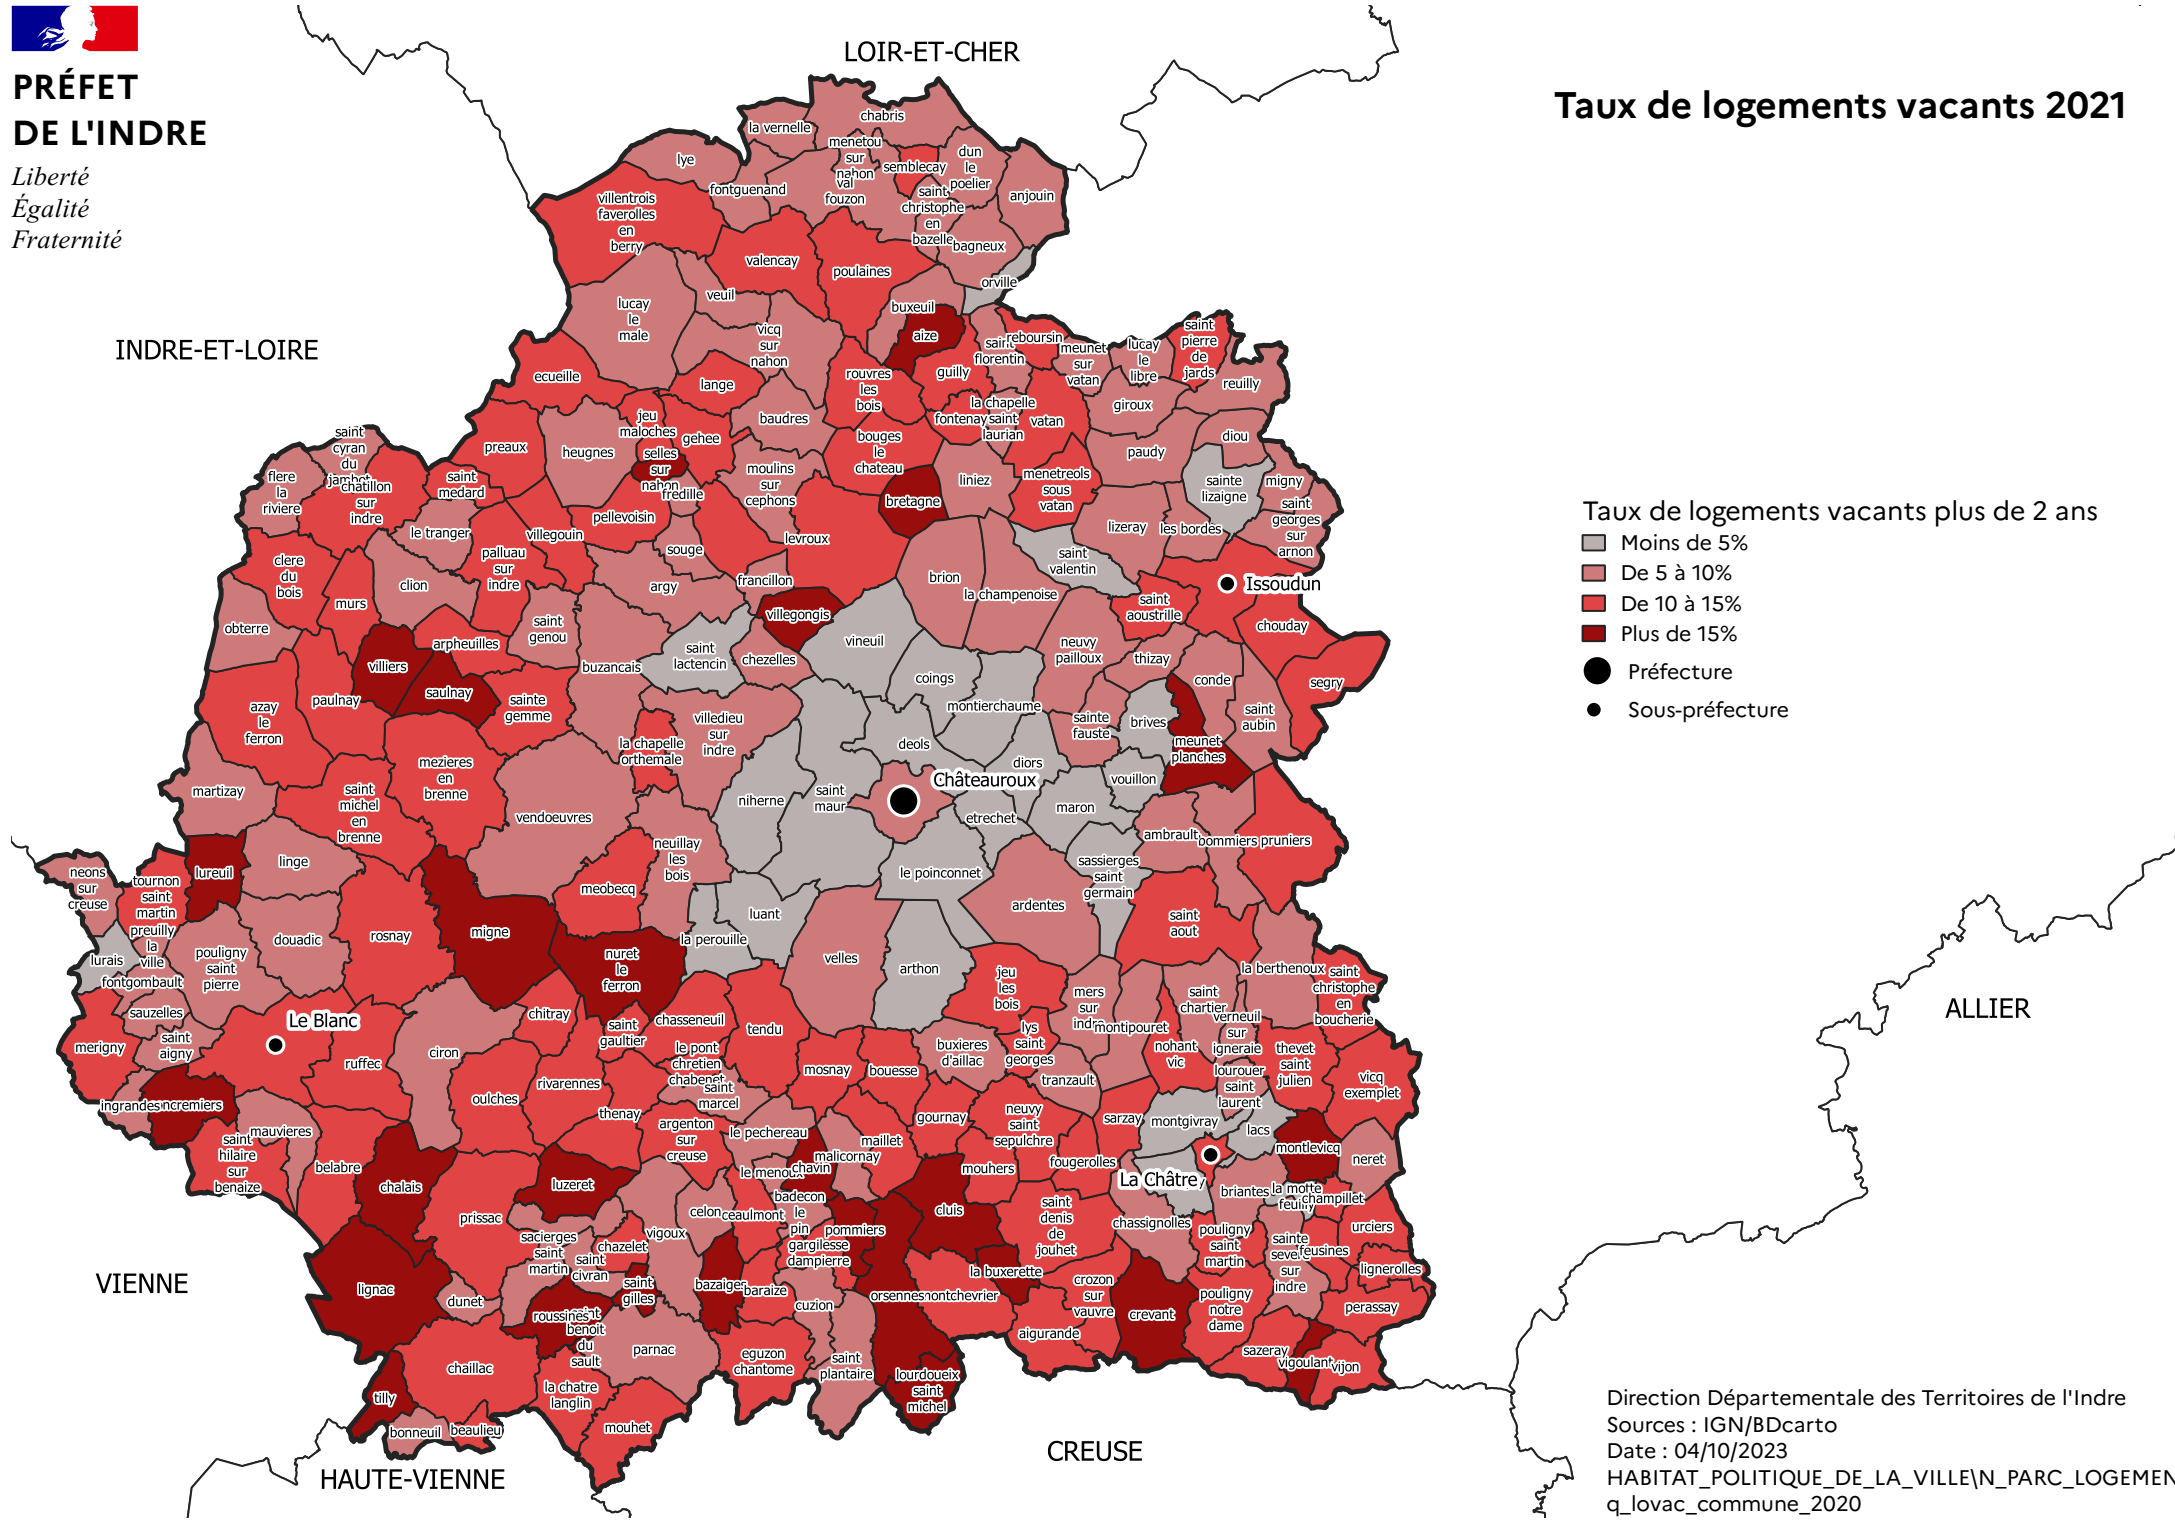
PRÉFET DE L'INDRE
Liberté
Égalité
Fraternité

Taux de logements vacants 2021

LOIR-ET-CHER
INDRE-ET-LOIRE
VIENNE
HAUTE-VIENNE
CREUSE
ALLIER

Taux de logements vacants plus de 2 ans
Moins de 5%
De 5 à 10%
De 10 à 15%
Plus de 15%
Préfecture
Sous-préfecture

Châteauroux
Issoudun
Le Blanc
La Châtre

chabris, la vernelle, menetou sur nahon, dun le poelier, semblecay, val fouzon, saint christophe en bazelle, anjouin, bagneux, lye, fontguenand, villentrois faverolles en berry, valencay, poulaines, orville, veuil, lucay le male, vicq sur nahon, buxeuil, aize, saint florentin, reboursin, meunet sur vatan, lucay le libre, saint pierre de jards, reuilly, ecueille, lange, rouvres les bois, guilly, giroux, la chapelle saint laurian, fontenay, vatan, diou, jeu maloches, gehee, baudres, bouges le chateau, preaux, heugnes, selles sur nahon, fredille, moulins sur cephons, paudy, saint cyran du jambot, flere la riviere, saint medard, chatillon sur indre, menetreols sous vatan, liniez, sainte lizaigne, migny, saint georges sur arnon, bretagne, pellevoisin, le tranger, villegouin, levroux, lizeray, les bordes, clere du bois, palluau sur indre, souge, saint valentin, murs, clion, argy, francillon, brion, la champenoise, saint aoustrille, chouday, obterre, saint genou, villegongis, vineuil, neuvy pailloux, thizay, arpheuilles, saint lactencin, chezelles, buzancais, coings, segry, villiers, conde, saulnay, paulnay, sainte gemme, montierchaume, azay le ferron, villedieu sur indre, sainte fauste, brives, saint aubin, la chapelle orthemale, deols, meunet planches, mezieres en brenne, diors, martizay, vouillon, niherne, saint maur, maron, saint michel en brenne, vendoeuvres, etrechet, ambrault, pommiers, pruniers, neuillay les bois, linge, neons sur creuse, lureuil, tournon saint martin, meobecq, le poinconnet, sassierges saint germain, preuilly la ville, luant, ardentes, saint aout, douadic, rosnay, migne, lurais, pouligny saint pierre, nuret le ferron, la perouille, velles, arthon, jeu les bois, la berthenoux, saint christophe en boucherie, fontgombault, sauzelles, chitray, mers sur indre, montipouret, saint chartier, verneuil sur igneraie, saint gaultier, chasseneuil, tendu, lys saint georges, buxieres d'aillac, merigny, saint aigny, ciron, ruffec, le pont chretien chabenet, mosnay, bouesse, nohant vic, lourouer saint laurent, thevet saint julien, vicq exemplet, ingrandes, concremiers, oulches, rivarennes, saint marcel, tranzault, neuvy saint sepulchre, gournay, thenay, sarzay, montgivray, lacs, saint hilaire sur benaize, mauvieres, argenton sur creuse, le pechereau, maillet, montlevicq, neret, belabre, chalais, luzeret, le menoux, chavin, malicornay, mouhers, fougerolles, briantes, la motte feuilly, champillet, prissac, celon, ceaulmont, badecon le pin, cluis, saint denis de jouhet, chassignolles, pouligny saint martin, urciers, sacierges saint martin, saint civran, chazelet, vigoux, gargilesse dampierre, pommiers, la buxerette, sainte severe sur indre, feusines, lignerolles, lignac, dunet, bazaiges, baraize, orsennes, montchevrier, crozon sur vauvre, crevant, pouligny notre dame, perassay, roussines, saint benoit du sault, saint gilles, cuzion, aigurande, chaillac, parnac, eguzon chantome, saint plantaire, lourdoueix saint michel, sazeray, vigoulant, vijon, tilly, la chatre langlin, mouhet, bonneuil, beaulieu

Direction Départementale des Territoires de l'Indre
Sources : IGN/BDcarto
Date : 04/10/2023
HABITAT_POLITIQUE_DE_LA_VILLE\N_PARC_LOGEMEN
q_lovac_commune_2020